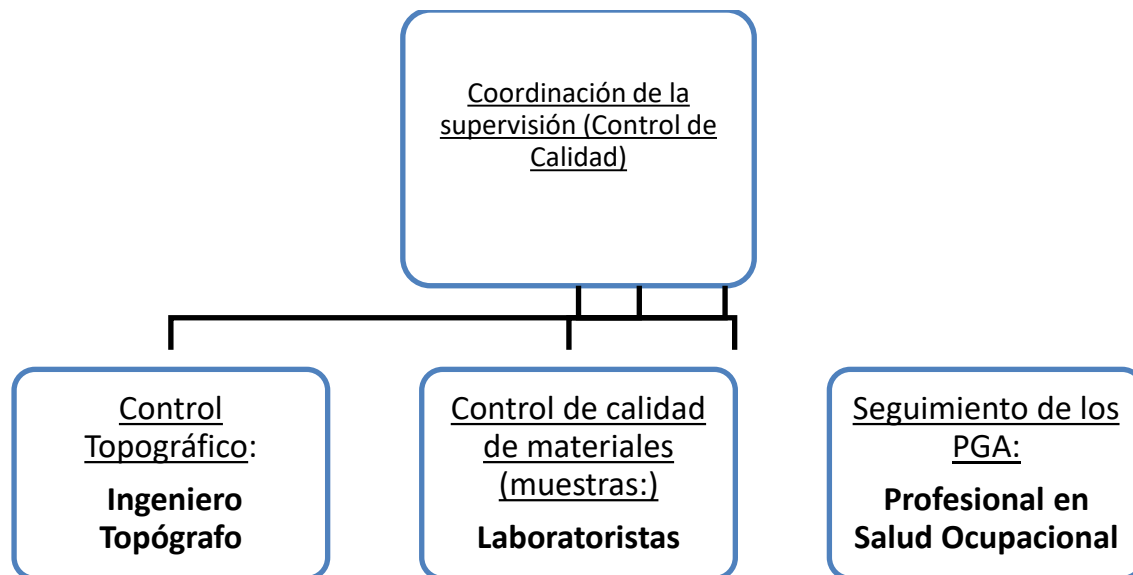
Coordinación de la supervisión (Control de Calidad)

Control Topográfico:

**Ingeniero Topógrafo**

Control de calidad de materiales (muestras:)

**Laboratoristas**

Seguimiento de los PGA:

**Profesional en Salud Ocupacional**